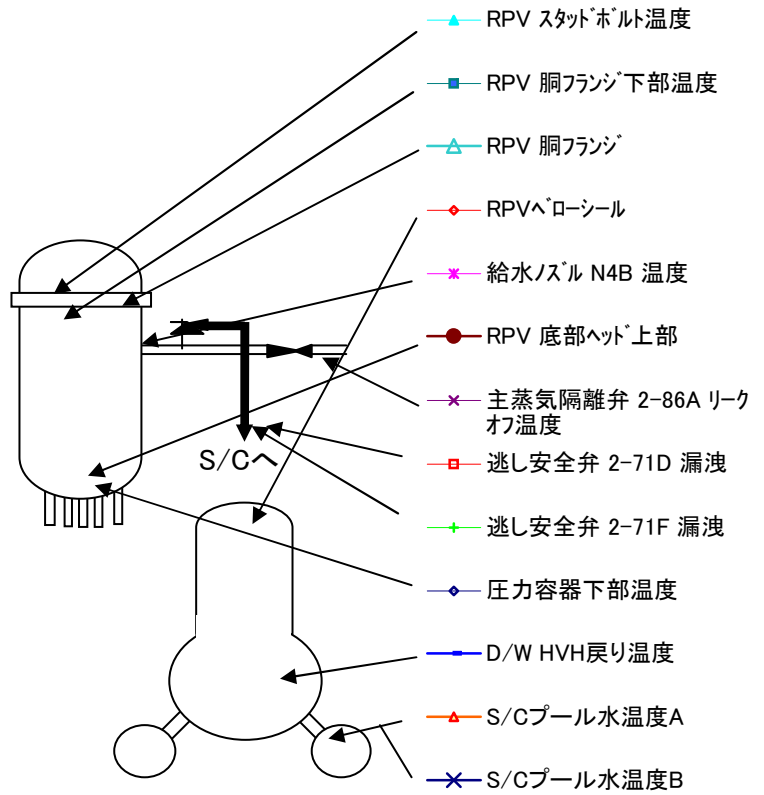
RPV ｽﾀｯﾄﾞﾎﾞﾙﾄ温度

RPV 胴ﾌﾗﾝｼﾞ下部温度

RPV 胴ﾌﾗﾝｼﾞ

RPVﾍﾞﾛｰｼｰﾙ

給水ﾉｽﾞﾙ N4B 温度

RPV 底部ﾍｯﾄﾞ上部

主蒸気隔離弁 2-86A ﾘｰｸｵﾌ温度

逃し安全弁 2-71D 漏洩

逃し安全弁 2-71F 漏洩

圧力容器下部温度

D/W HVH戻り温度

S/Cプール水温度A

S/Cプール水温度B

S/Cへ